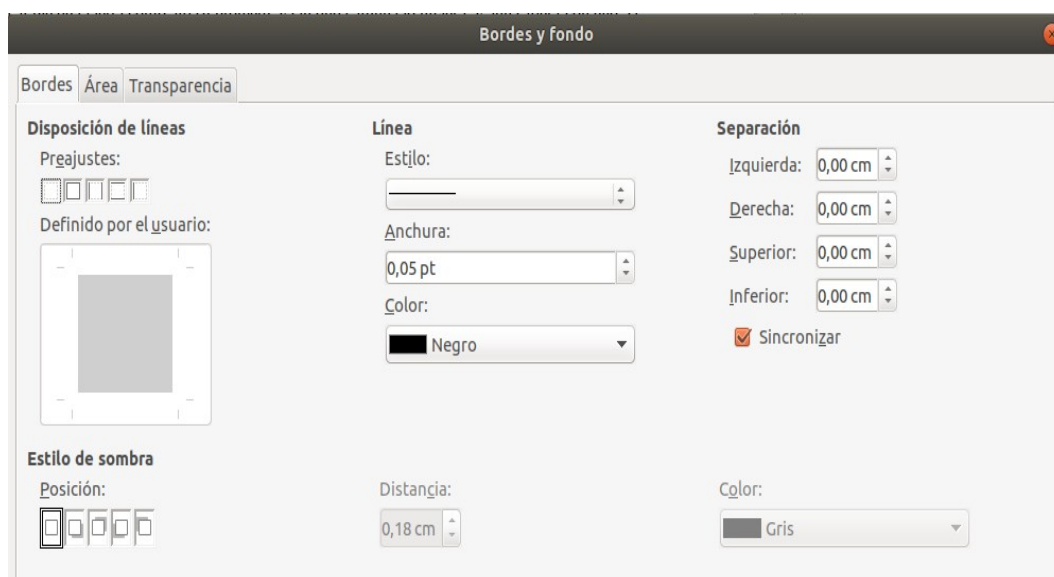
Bordes y fondo

Bordes Área Transparencia

Disposición de líneas

Preajustes:

Definido por el usuario:

Línea

Estilo:

Anchura:

0,05 pt

Color:

Negro

Separación

Izquierda: 0,00 cm

Derecha: 0,00 cm

Superior: 0,00 cm

Inferior: 0,00 cm

Sincronizar

Estilo de sombra

Posición:

Distancia:

0,18 cm

Color:

Gris